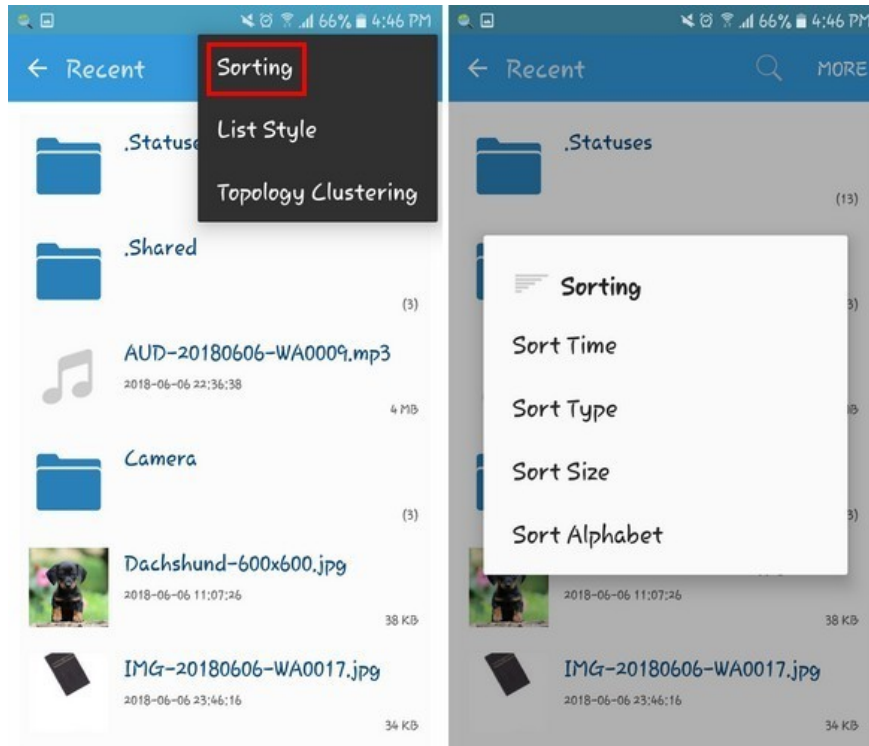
66% 4:46 PM

Recent

Sorting

List Style

Topology Clustering

.Statuse

.Shared

(3)

AUD-20180606-WA0009.mp3

2018-06-06 22:36:38

4 MB

Camera

(3)

Dachshund-600x600.jpg

2018-06-06 11:07:26

38 KB

IMG-20180606-WA0017.jpg

2018-06-06 23:46:16

34 KB

66% 4:46 PM

Recent

MORE

.Statuses

(13)

Sorting

Sort Time

Sort Type

Sort Size

Sort Alphabet

3)

B

3)

2018-06-06 11:07:26

38 KB

IMG-20180606-WA0017.jpg

2018-06-06 23:46:16

34 KB